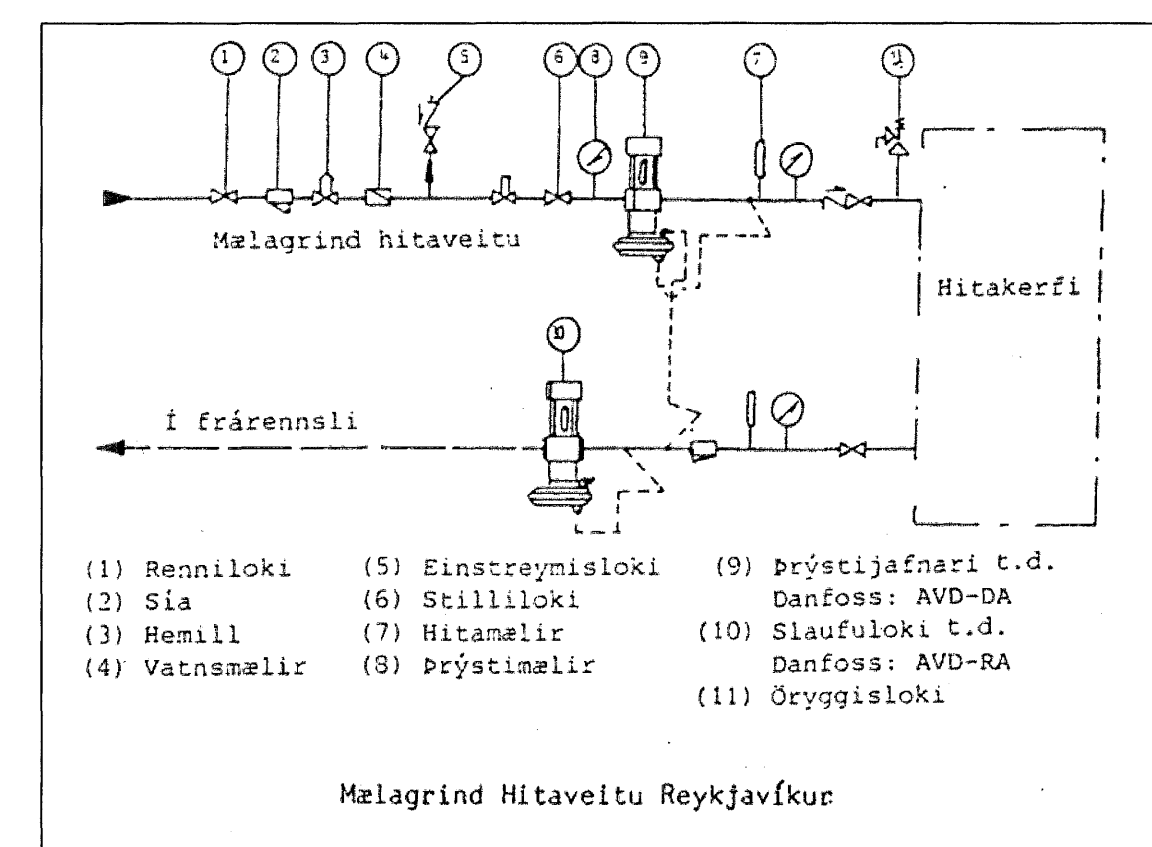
1 2 3 4 5 6 8 9 7 11

Mælagrind hitaveitu

Hitakerfi

10

Í frárennsli

(1) Renniloki
(2) Sía
(3) Hemill
(4) Vatnsmælir

(5) Einstreymisloki
(6) Stilliloki
(7) Hitamælir
(8) Þrýstimælir

(9) Þrýstijafnari t.d. Danfoss: AVD-DA
(10) Slaufuloki t.d. Danfoss: AVD-RA
(11) Öryggisloki

Mælagrind Hitaveitu Reykjavíkur